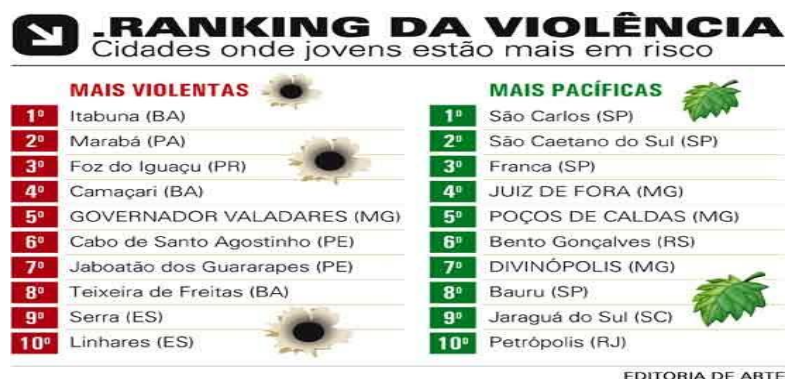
.RANKING DA VIOLÊNCIA
Cidades onde jovens estão mais em risco

MAIS VIOLENTAS

| | |
|---|---|
| 1º | Itabuna (BA) |
| 2º | Marabá (PA) |
| 3º | Foz do Iguaçu (PR) |
| 4º | Camaçari (BA) |
| 5º | GOVERNADOR VALADARES (MG) |
| 6º | Cabo de Santo Agostinho (PE) |
| 7º | Jaboatão dos Guararapes (PE) |
| 8º | Teixeira de Freitas (BA) |
| 9º | Serra (ES) |
| 10º | Linhares (ES) |

MAIS PACÍFICAS

| | |
|---|---|
| 1º | São Carlos (SP) |
| 2º | São Caetano do Sul (SP) |
| 3º | Franca (SP) |
| 4º | JUIZ DE FORA (MG) |
| 5º | POÇOS DE CALDAS (MG) |
| 6º | Bento Gonçalves (RS) |
| 7º | DIVINÓPOLIS (MG) |
| 8º | Bauru (SP) |
| 9º | Jaraguá do Sul (SC) |
| 10º | Petrópolis (RJ) |

EDITORIA DE ARTE